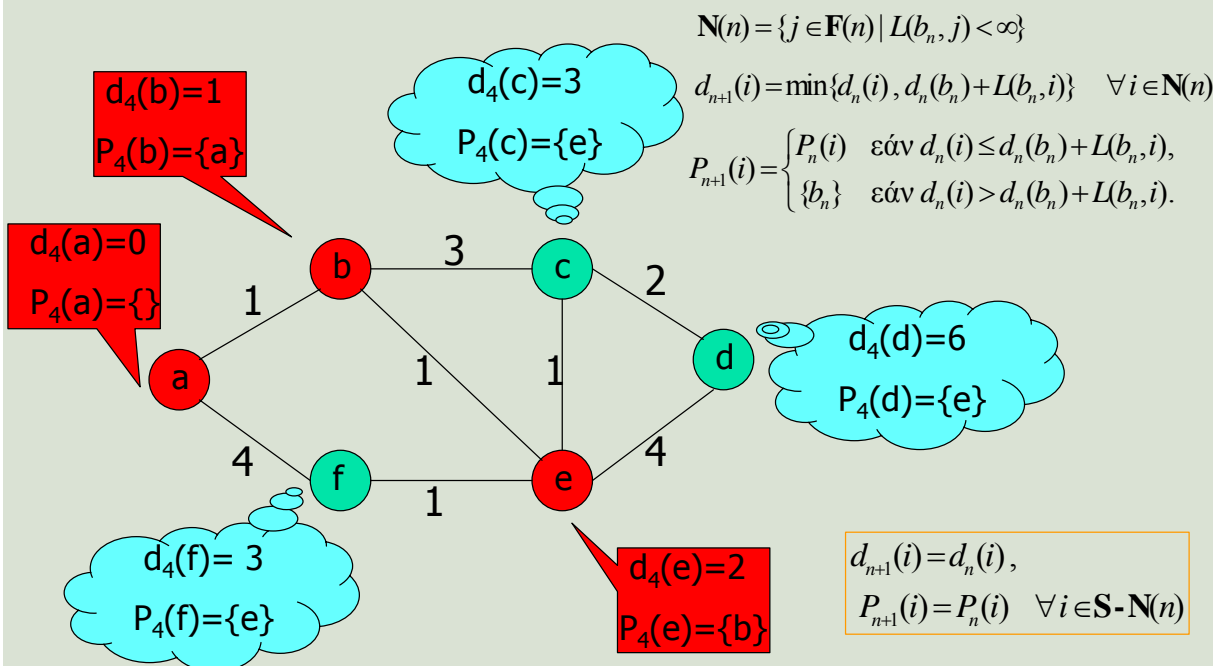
$\mathbf{N}(n)=\{j\in\mathbf{F}(n)\mid L(b_n,j)<\infty\}$

$d_{n+1}(i)=\min\{d_n(i),\,d_n(b_n)+L(b_n,i)\}\quad\forall i\in\mathbf{N}(n)$

$P_{n+1}(i)=\begin{cases}P_n(i) & \text{εάν } d_n(i)\le d_n(b_n)+L(b_n,i),\\ \{b_n\} & \text{εάν } d_n(i)>d_n(b_n)+L(b_n,i).\end{cases}$

$d_4$(b)=1
$P_4$(b)={a}

$d_4$(c)=3
$P_4$(c)={e}

$d_4$(a)=0
$P_4$(a)={}

b
3
c
2
1
d
$d_4$(d)=6
$P_4$(d)={e}
1
1
a
4
4
f
1
e

$d_4$(f)= 3
$P_4$(f)={e}

$d_4$(e)=2
$P_4$(e)={b}

$d_{n+1}(i)=d_n(i)\,,$
$P_{n+1}(i)=P_n(i)\quad\forall i\in\mathbf{S}\text{-}\mathbf{N}(n)$